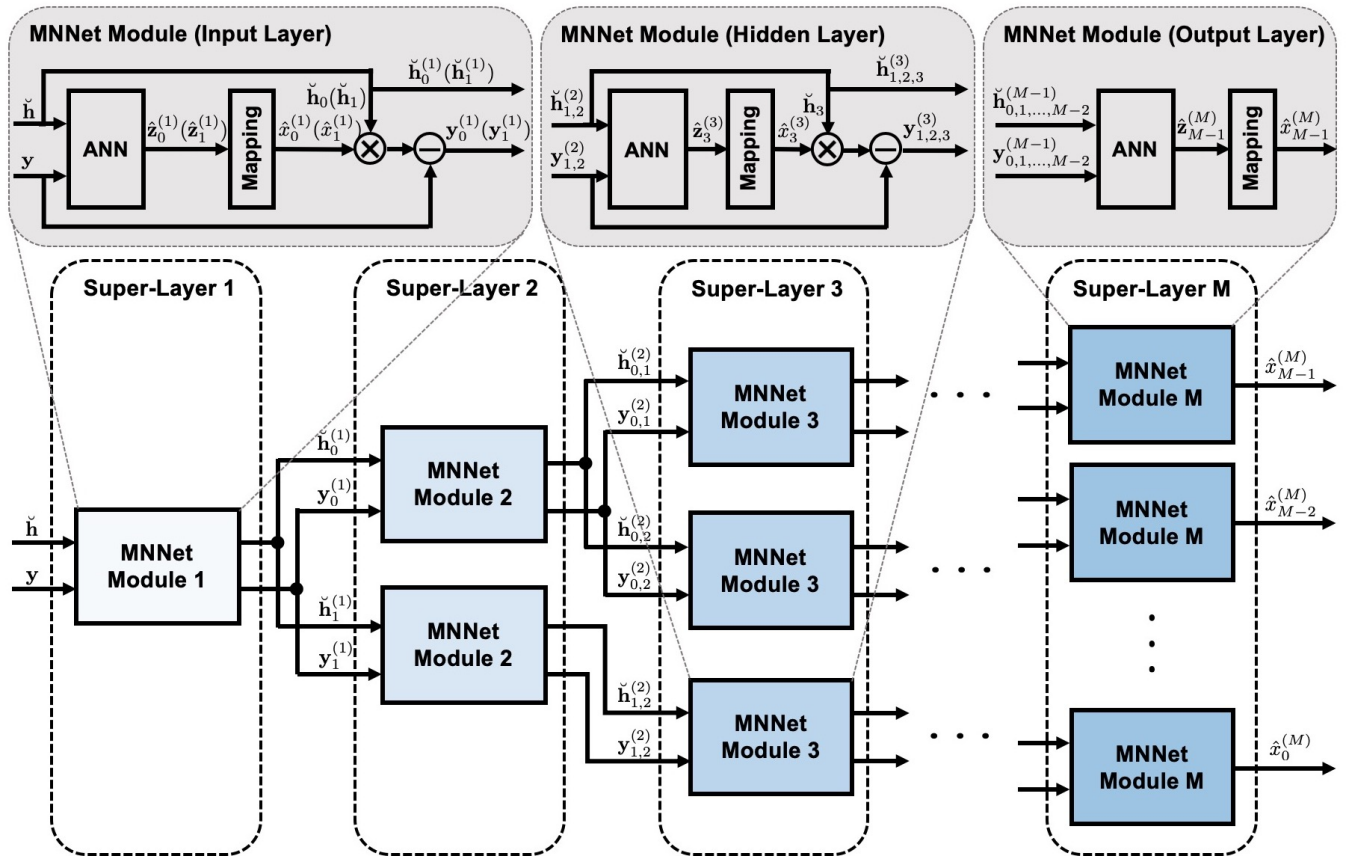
MNNet Module (Input Layer)

$\breve{\mathbf{h}}$
$\mathbf{y}$
ANN
$\hat{\mathbf{z}}_0^{(1)}(\hat{\mathbf{z}}_1^{(1)})$
Mapping
$\hat{x}_0^{(1)}(\hat{x}_1^{(1)})$
$\breve{\mathbf{h}}_0(\breve{\mathbf{h}}_1)$
$\breve{\mathbf{h}}_0^{(1)}(\breve{\mathbf{h}}_1^{(1)})$
$\mathbf{y}_0^{(1)}(\mathbf{y}_1^{(1)})$

MNNet Module (Hidden Layer)

$\breve{\mathbf{h}}_{1,2}^{(2)}$
$\mathbf{y}_{1,2}^{(2)}$
ANN
$\hat{\mathbf{z}}_3^{(3)}$
Mapping
$\hat{x}_3^{(3)}$
$\breve{\mathbf{h}}_3$
$\breve{\mathbf{h}}_{1,2,3}^{(3)}$
$\mathbf{y}_{1,2,3}^{(3)}$

MNNet Module (Output Layer)

$\breve{\mathbf{h}}_{0,1,\ldots,M-2}^{(M-1)}$
$\mathbf{y}_{0,1,\ldots,M-2}^{(M-1)}$
ANN
$\hat{\mathbf{z}}_{M-1}^{(M)}$
Mapping
$\hat{x}_{M-1}^{(M)}$

Super-Layer 1
Super-Layer 2
Super-Layer 3
Super-Layer M

$\breve{\mathbf{h}}$
$\mathbf{y}$
MNNet Module 1

$\breve{\mathbf{h}}_0^{(1)}$
$\mathbf{y}_0^{(1)}$
MNNet Module 2
$\breve{\mathbf{h}}_1^{(1)}$
$\mathbf{y}_1^{(1)}$
MNNet Module 2

$\breve{\mathbf{h}}_{0,1}^{(2)}$
$\mathbf{y}_{0,1}^{(2)}$
MNNet Module 3
$\breve{\mathbf{h}}_{0,2}^{(2)}$
$\mathbf{y}_{0,2}^{(2)}$
MNNet Module 3
$\breve{\mathbf{h}}_{1,2}^{(2)}$
$\mathbf{y}_{1,2}^{(2)}$
MNNet Module 3

MNNet Module M
$\hat{x}_{M-1}^{(M)}$
MNNet Module M
$\hat{x}_{M-2}^{(M)}$
MNNet Module M
$\hat{x}_0^{(M)}$